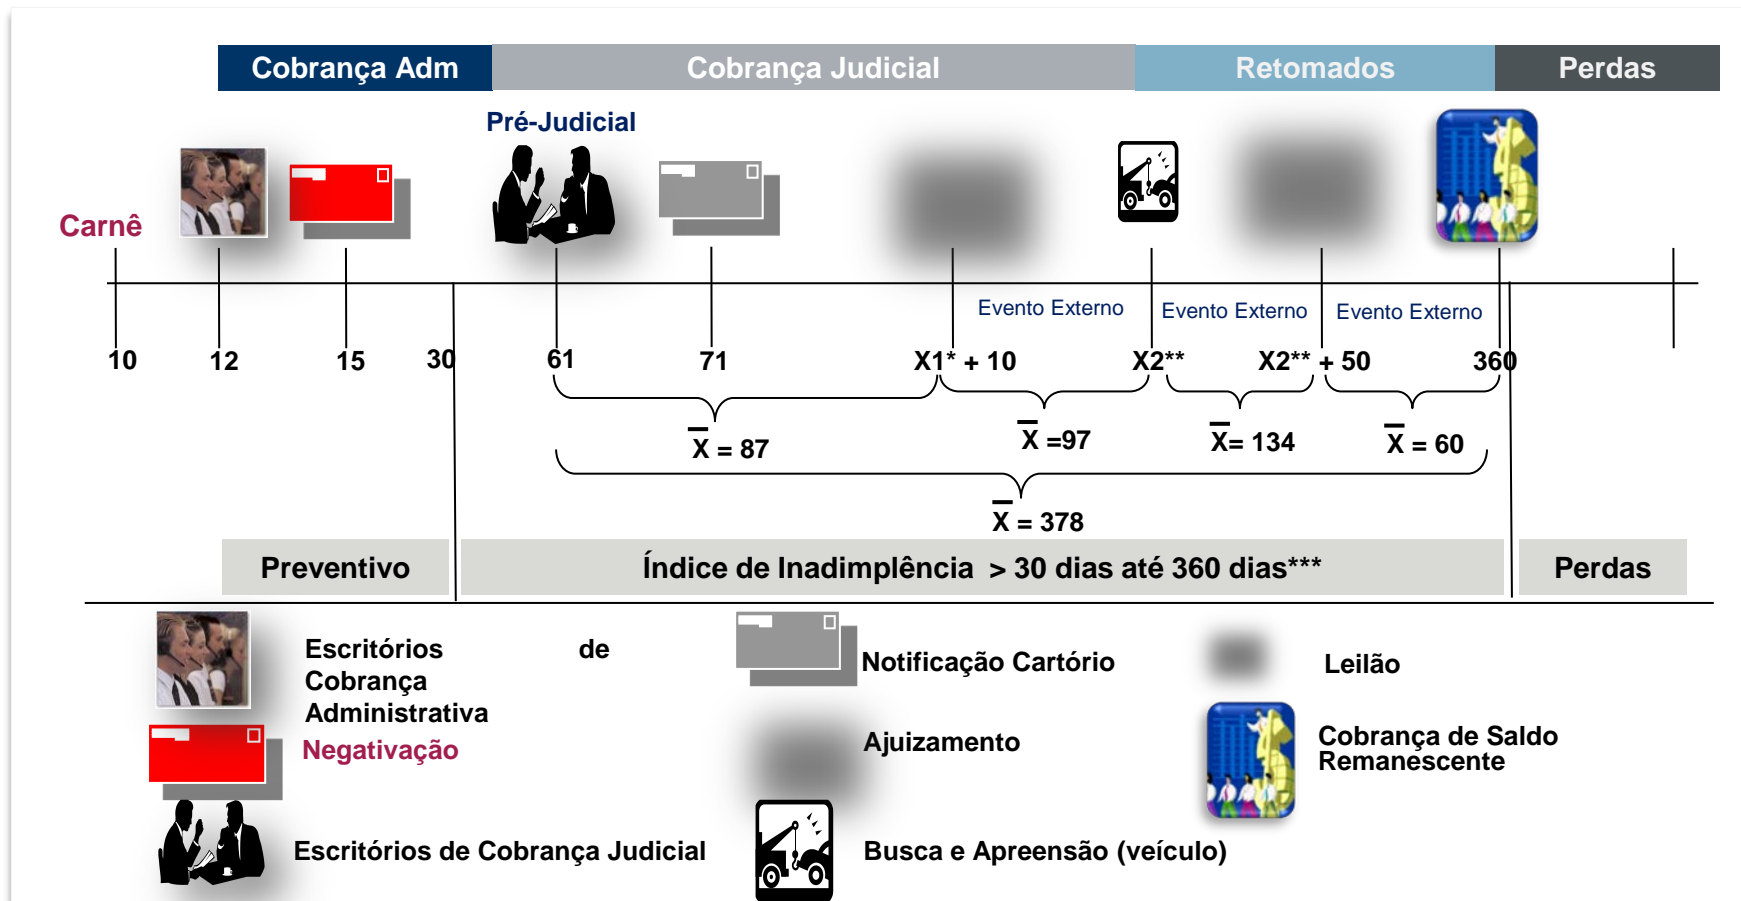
Cobrança Adm | Cobrança Judicial | Retomados | Perdas

Pré-Judicial

Carnê

Evento Externo | Evento Externo | Evento Externo

10 12 15 30 61 71 X1* + 10 X2** X2** + 50 360

$\bar{X}$ = 87

$\bar{X}$ =97

$\bar{X}$= 134

$\bar{X}$ = 60

$\bar{X}$ = 378

Preventivo

Índice de Inadimplência > 30 dias até 360 dias***

Perdas

Escritórios de Cobrança Administrativa

Negativação

Escritórios de Cobrança Judicial

Notificação Cartório

Ajuizamento

Busca e Apreensão (veículo)

Leilão

Cobrança de Saldo Remanescente